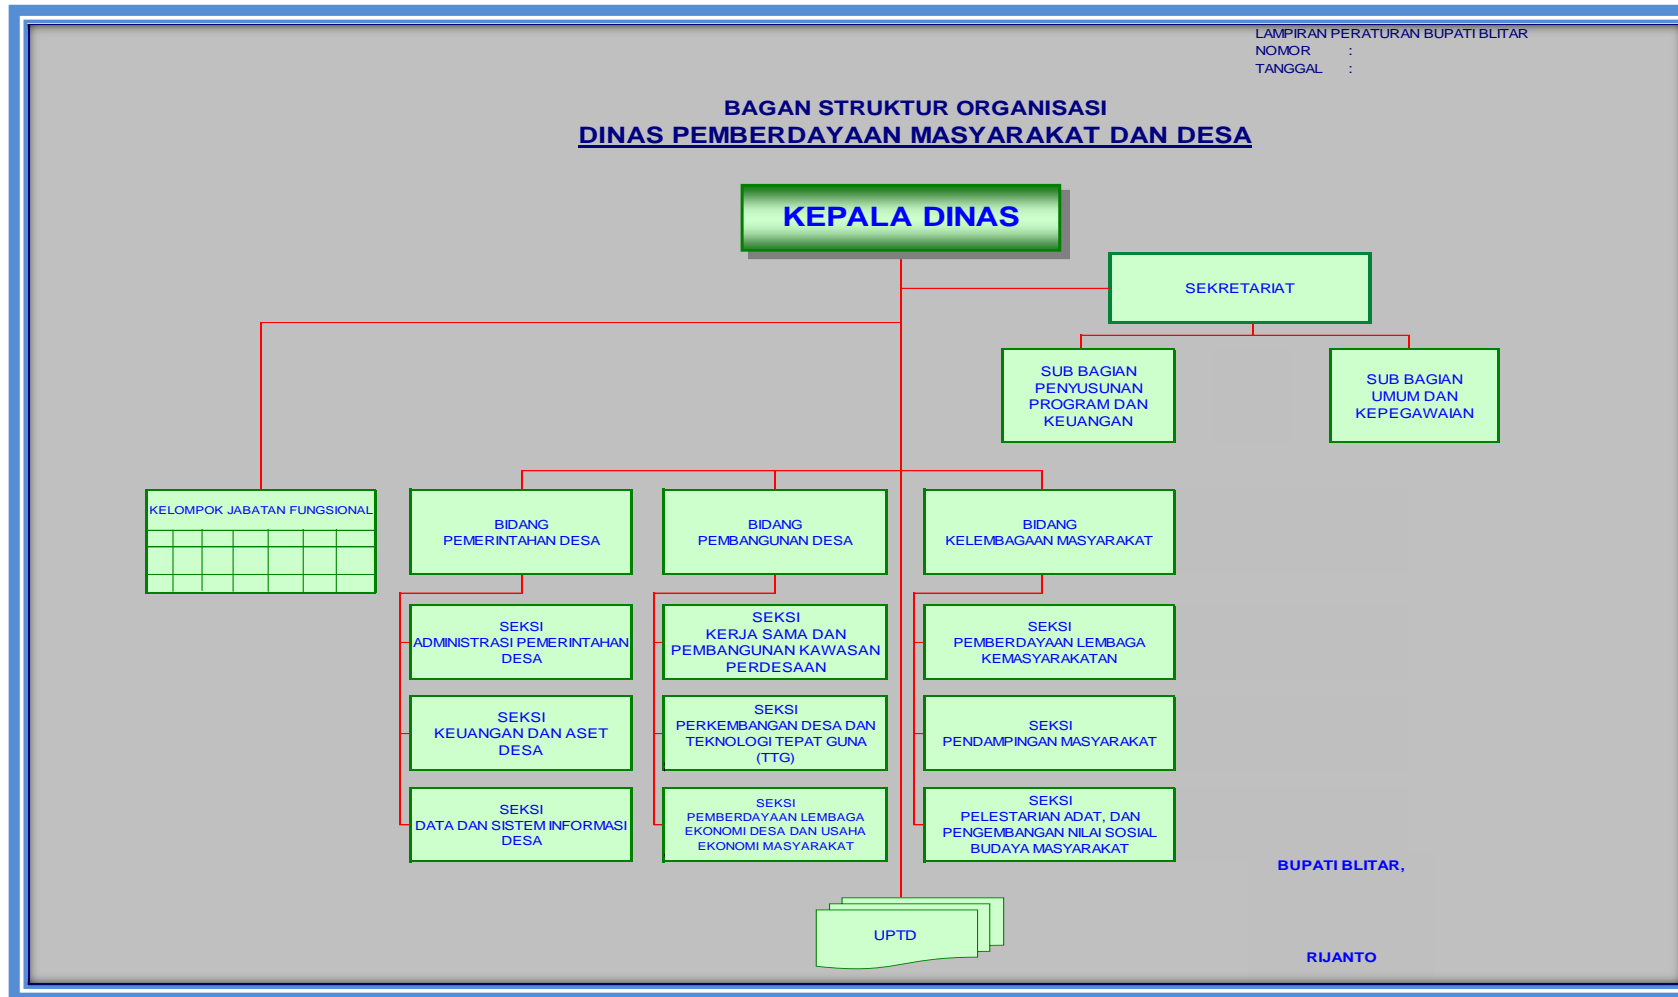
LAMPIRAN PERATURAN BUPATI BLITAR
NOMOR :
TANGGAL :

BAGAN STRUKTUR ORGANISASI
DINAS PEMBERDAYAAN MASYARAKAT DAN DESA

KEPALA DINAS

SEKRETARIAT

SUB BAGIAN PENYUSUNAN PROGRAM DAN KEUANGAN

SUB BAGIAN UMUM DAN KEPEGAWAIAN

KELOMPOK JABATAN FUNGSIONAL

BIDANG PEMERINTAHAN DESA

BIDANG PEMBANGUNAN DESA

BIDANG KELEMBAGAAN MASYARAKAT

SEKSI ADMINISTRASI PEMERINTAHAN DESA

SEKSI KERJA SAMA DAN PEMBANGUNAN KAWASAN PERDESAAN

SEKSI PEMBERDAYAAN LEMBAGA KEMASYARAKATAN

SEKSI KEUANGAN DAN ASET DESA

SEKSI PERKEMBANGAN DESA DAN TEKNOLOGI TEPAT GUNA (TTG)

SEKSI PENDAMPINGAN MASYARAKAT

SEKSI DATA DAN SISTEM INFORMASI DESA

SEKSI PEMBERDAYAAN LEMBAGA EKONOMI DESA DAN USAHA EKONOMI MASYARAKAT

SEKSI PELESTARIAN ADAT, DAN PENGEMBANGAN NILAI SOSIAL BUDAYA MASYARAKAT

UPTD

BUPATI BLITAR,

RIJANTO